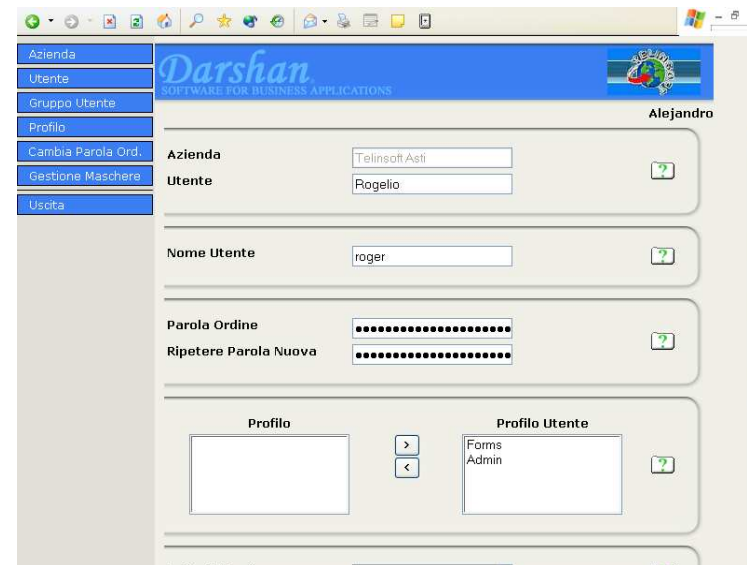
Azienda
Utente
Gruppo Utente
Profilo
Cambia Parola Ord.
Gestione Maschere
Uscita

Darshan
SOFTWARE FOR BUSINESS APPLICATIONS

Alejandro

Azienda Telinsoft Asti
Utente Rogelio
?

Nome Utente roger
?

Parola Ordine ••••••••••••••••••••
Ripetere Parola Nuova ••••••••••••••••••••
?

Profilo
>
<
Profilo Utente
Forms
Admin
?